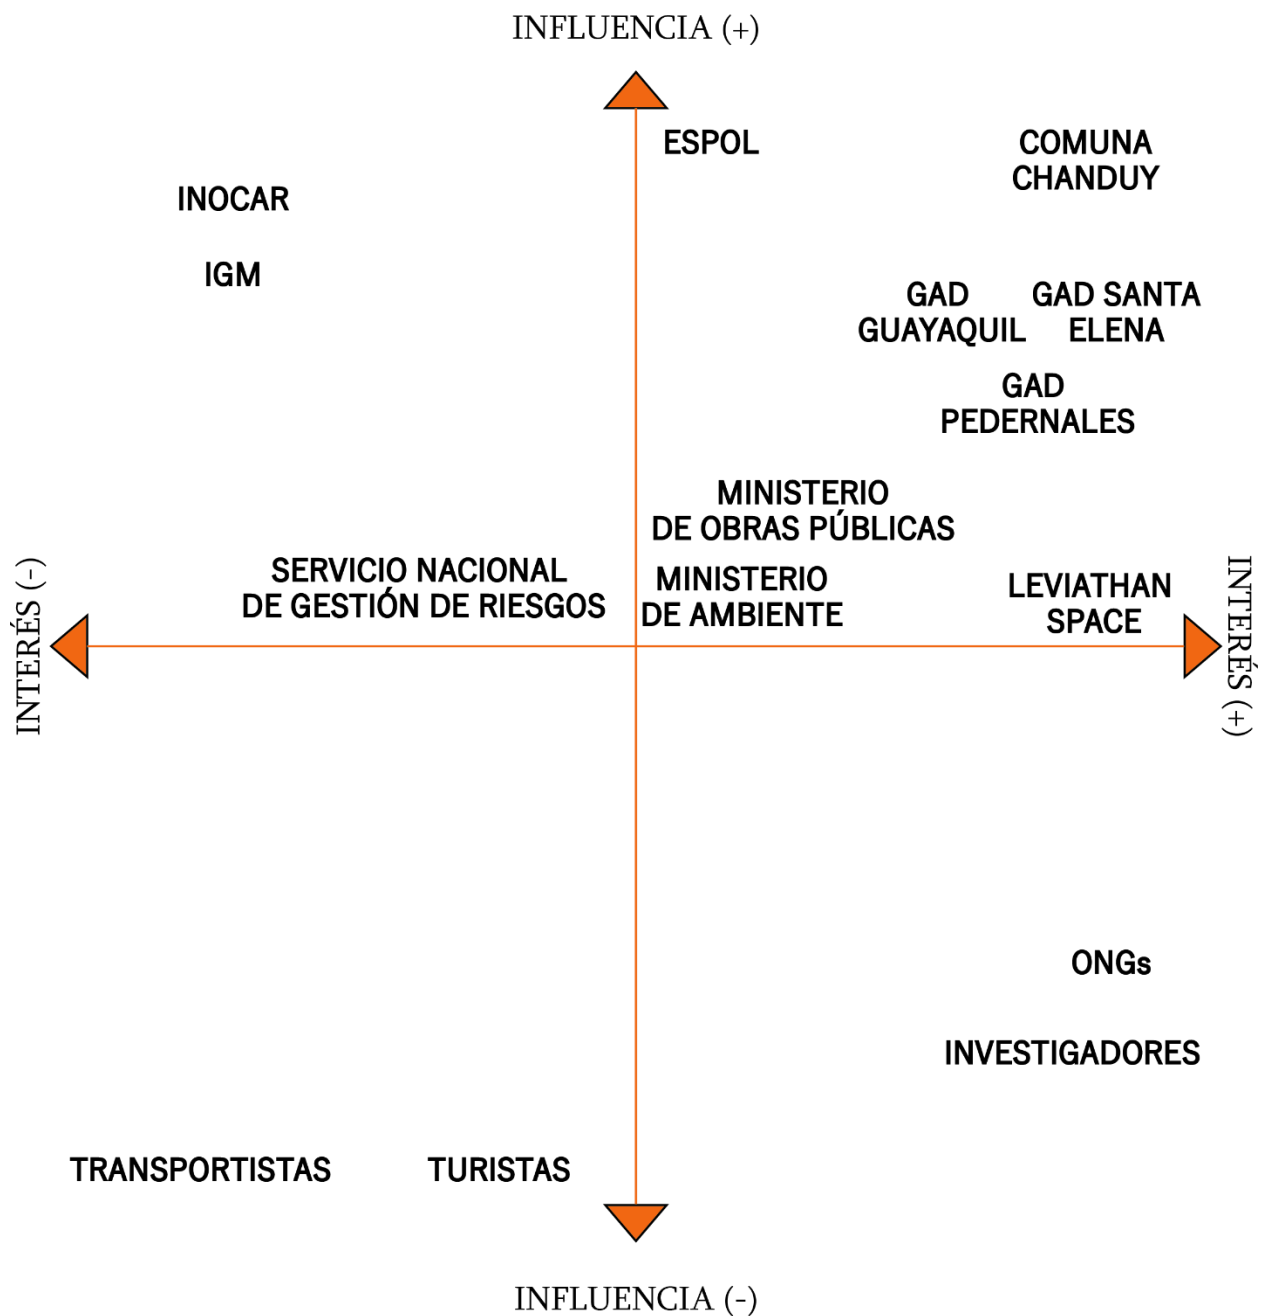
INFLUENCIA (+)

ESPOL

COMUNA CHANDUY

INOCAR

IGM

GAD GUAYAQUIL

GAD SANTA ELENA

GAD PEDERNALES

MINISTERIO DE OBRAS PÚBLICAS

SERVICIO NACIONAL DE GESTIÓN DE RIESGOS

MINISTERIO DE AMBIENTE

LEVIATHAN SPACE

INTERÉS (-)

INTERÉS (+)

ONGs

INVESTIGADORES

TRANSPORTISTAS

TURISTAS

INFLUENCIA (-)